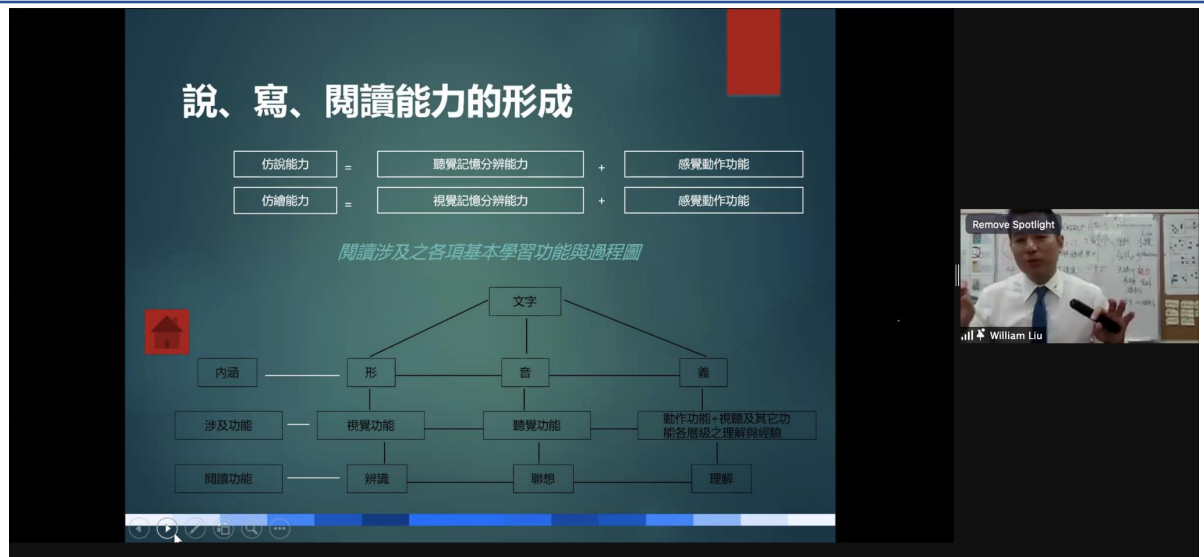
說、寫、閱讀能力的形成

仿說能力 = 聽覺記憶分辨能力 + 感覺動作功能
仿繪能力 = 視覺記憶分辨能力 + 感覺動作功能

閱讀涉及之各項基本學習功能與過程圖

文字

內涵 形 音 義

涉及功能 視覺功能 聽覺功能 動作功能+視覺及其它功能各層級之理解與經驗

閱讀功能 辨識 聯想 理解

Remove Spotlight

William Liu